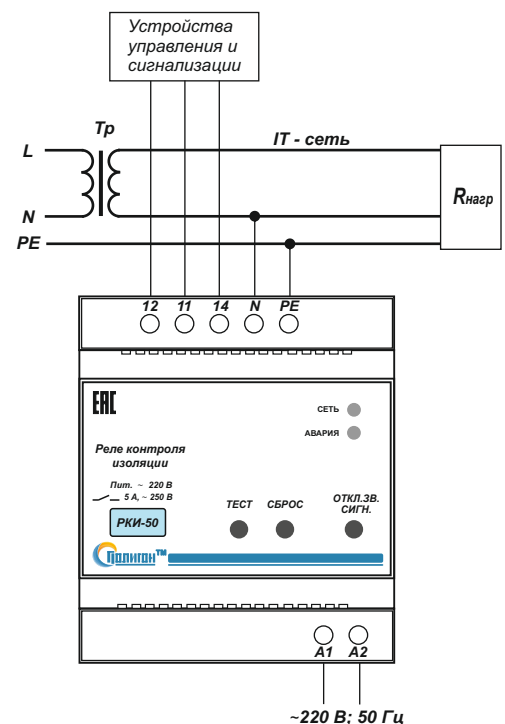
Устройства управления и сигнализации

Тр

L

IT - сеть

N

$R_{нагр}$

PE

12 11 14 N PE

EAC

СЕТЬ

АВАРИЯ

Реле контроля изоляции

Пит. ~ 220 В
5 А, ~ 250 В

РКИ-50

ТЕСТ

СБРОС

ОТКЛ.ЗВ. СИГН.

Полигон™

A1 A2

~220 В; 50 Гц